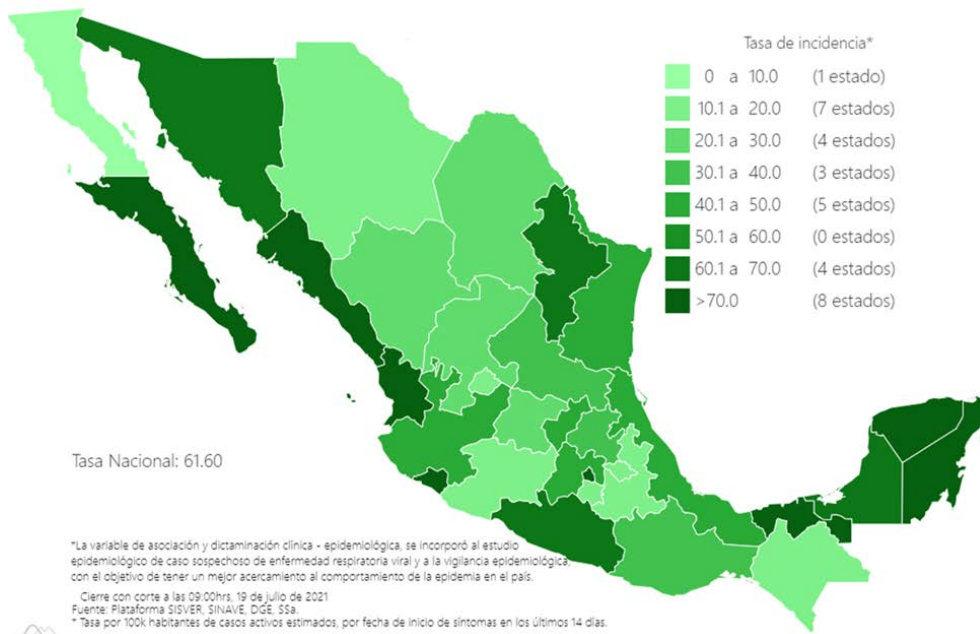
Tasa de incidencia*

| | | |
|---|---|---|
| | 0 a 10.0 | (1 estado) |
| | 10.1 a 20.0 | (7 estados) |
| | 20.1 a 30.0 | (4 estados) |
| | 30.1 a 40.0 | (3 estados) |
| | 40.1 a 50.0 | (5 estados) |
| | 50.1 a 60.0 | (0 estados) |
| | 60.1 a 70.0 | (4 estados) |
| | >70.0 | (8 estados) |

Tasa Nacional: 61.60

*La variable de asociación y dictaminación clínica - epidemiológica, se incorporó al estudio epidemiológico de caso sospechoso de enfermedad respiratoria viral y a la vigilancia epidemiológica, con el objetivo de tener un mejor acercamiento al comportamiento de la epidemia en el país.

Cierre con corte a las 09:00hrs, 19 de julio de 2021
Fuente: Plataforma SISVER, SINAVE, DGE, SSa.
* Tasa por 100k habitantes de casos activos estimados, por fecha de inicio de síntomas en los últimos 14 días.